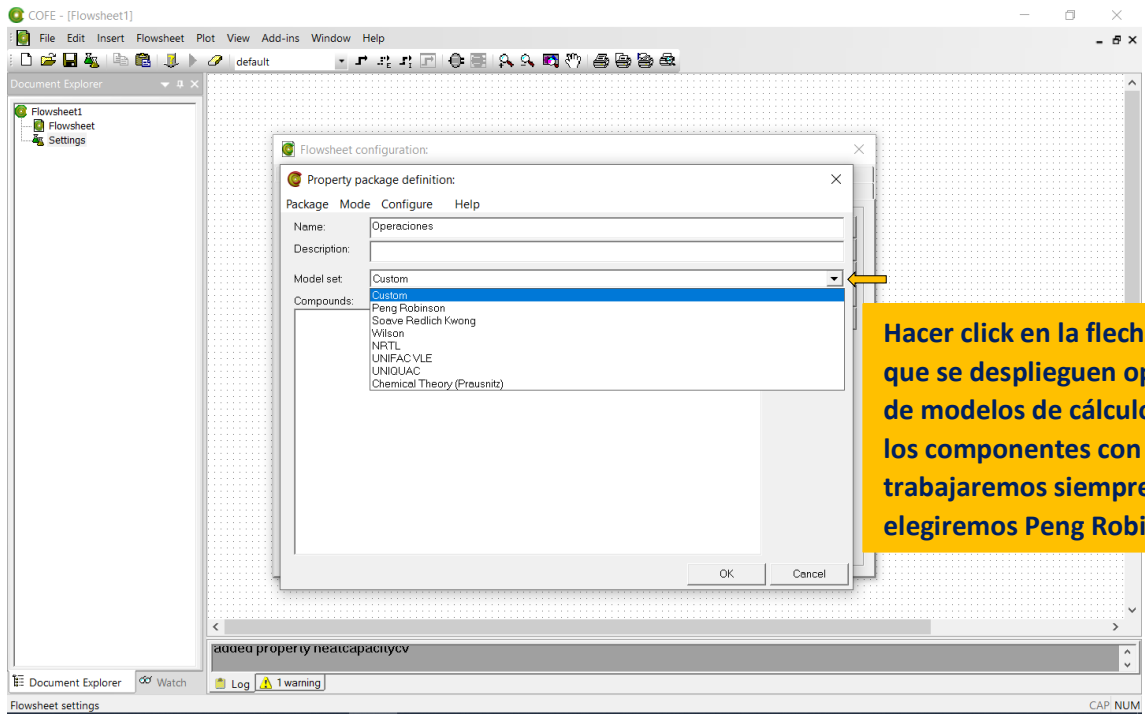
COFE - [Flowsheet1]

File Edit Insert Flowsheet Plot View Add-ins Window Help

default

Document Explorer

Flowsheet1
Flowsheet
Settings

Flowsheet configuration:

Property package definition:

Package Mode Configure Help

Name: Operaciones

Description:

Model set: Custom

Compounds:

Custom
Peng Robinson
Soave Redlich Kwong
Wilson
NRTL
UNIFAC VLE
UNIQUAC
Chemical Theory (Prausnitz)

OK Cancel

Hacer click en la flech
que se desplieguen op
de modelos de cálculo
los componentes con
trabajaremos siempre
elegiremos Peng Robi

added property heatcapacitycv

Document Explorer Watch Log 1 warning

Flowsheet settings CAP NUM